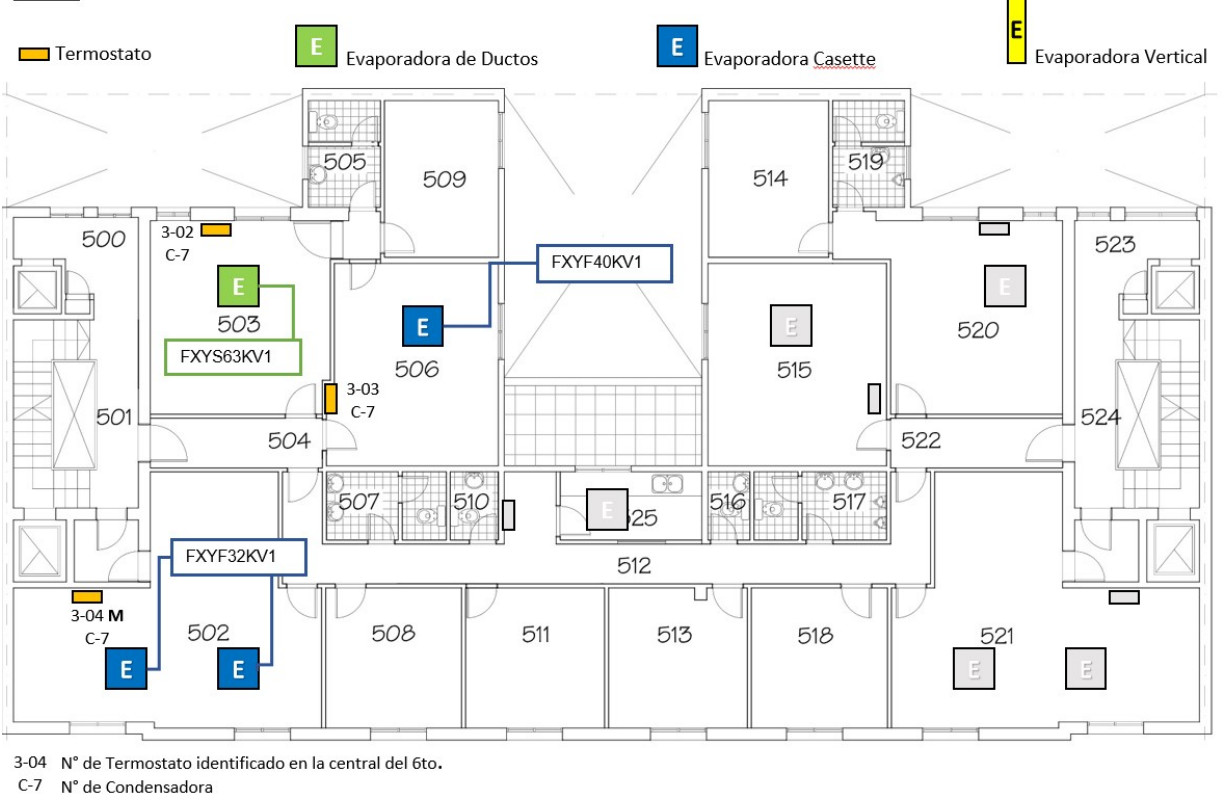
Termostato
E Evaporadora de Ductos
E Evaporadora Casette
E Evaporadora Vertical

505
509
514
519
500
3-02
C-7
E
503
FXYS63KV1
FXYF40KV1
E
506
3-03
C-7
E
515
E
520
523
501
504
522
524
507
510
E
525
516
517
FXYF32KV1
512
3-04 M
C-7
502
508
511
513
518
521
E
E
E
E

3-04 N° de Termostato identificado en la central del 6to.
C-7 N° de Condensadora